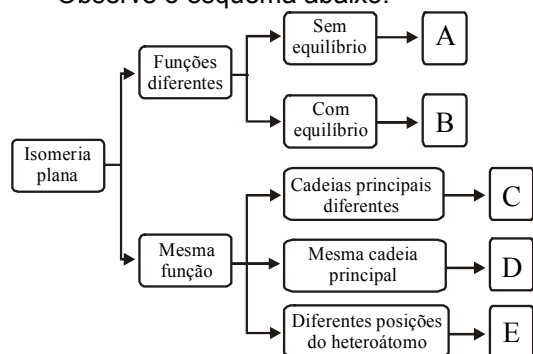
Observe o esquema abaixo:

Isomeria plana

Funções diferentes

Sem equilíbrio

A

Com equilíbrio

B

Mesma função

Cadeias principais diferentes

C

Mesma cadeia principal

D

Diferentes posições do heteroátomo

E